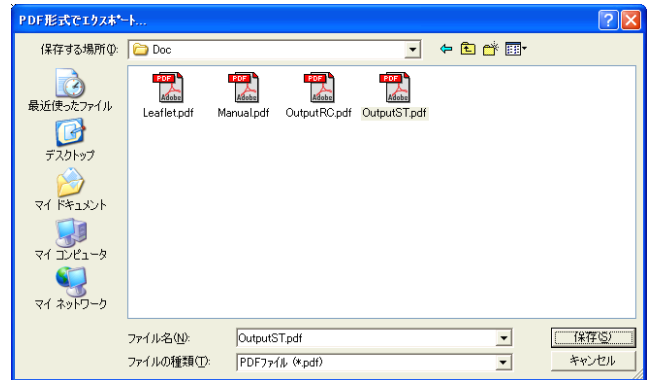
PDF形式でエクスポート...

?

保存する場所(I): Doc

最近使ったファイル

デスクトップ

マイ ドキュメント

マイ コンピュータ

マイ ネットワーク

PDF Adobe Leaflet.pdf

PDF Adobe Manual.pdf

PDF Adobe OutputRC.pdf

PDF Adobe OutputST.pdf

ファイル名(N): OutputST.pdf

ファイルの種類(T): PDFファイル (*.pdf)

保存(S)

キャンセル